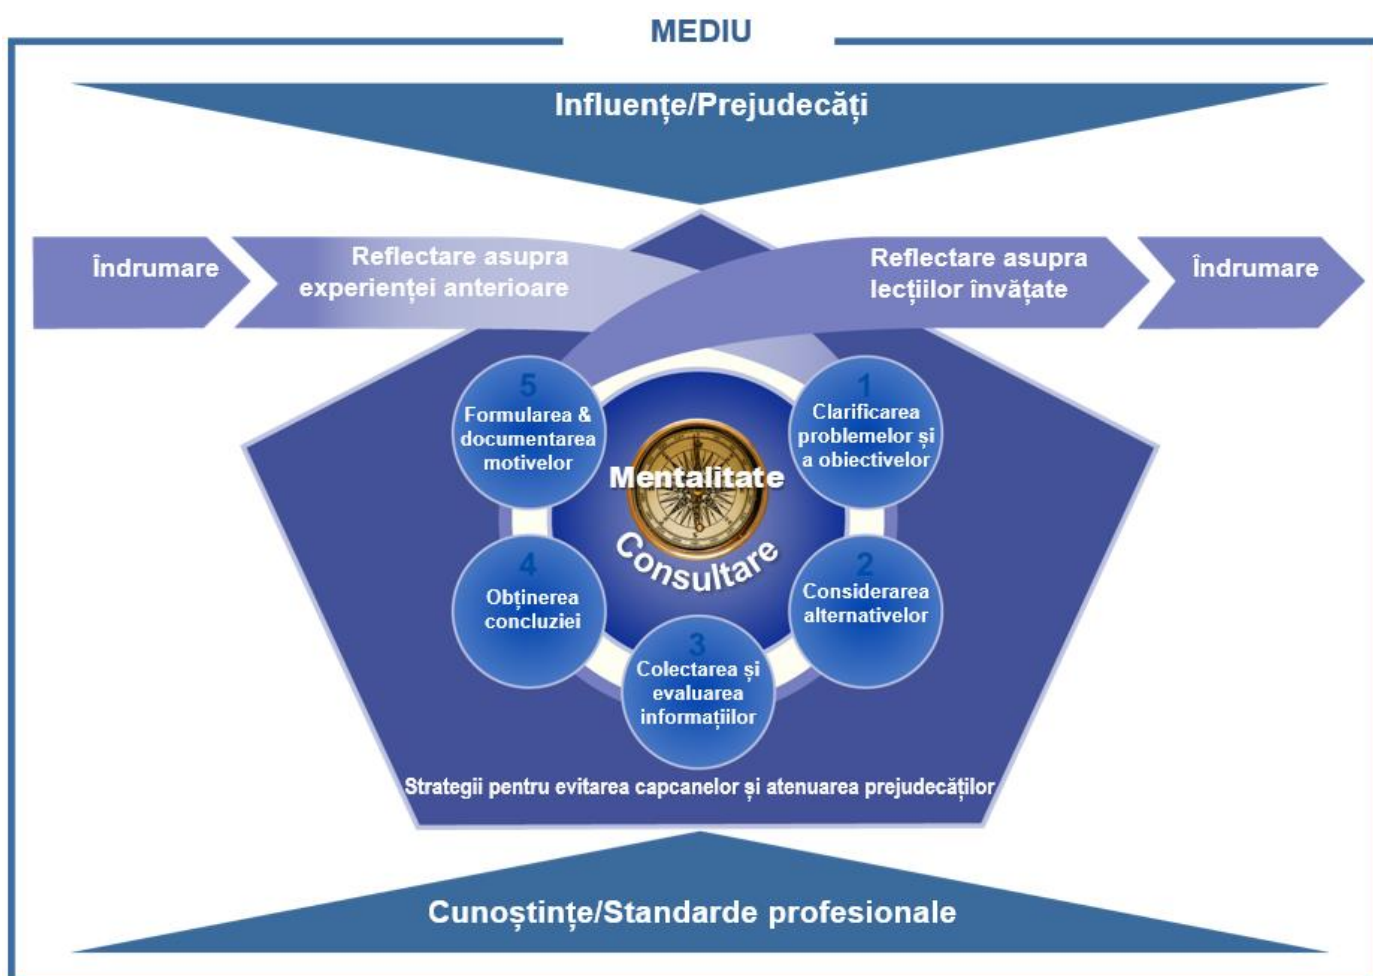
MEDIU

Influențe/Prejudecăți

Îndrumare

Reflectare asupra experienței anterioare

Reflectare asupra lecțiilor învățate

Îndrumare

5
Formularea & documentarea motivelor

1
Clarificarea problemelor și a obiectivelor

Mentalitate

Consultare

4
Obținerea concluziei

2
Considerarea alternativelor

3
Colectarea și evaluarea informațiilor

Strategii pentru evitarea capcanelor și atenuarea prejudecăților

Cunoștințe/Standarde profesionale